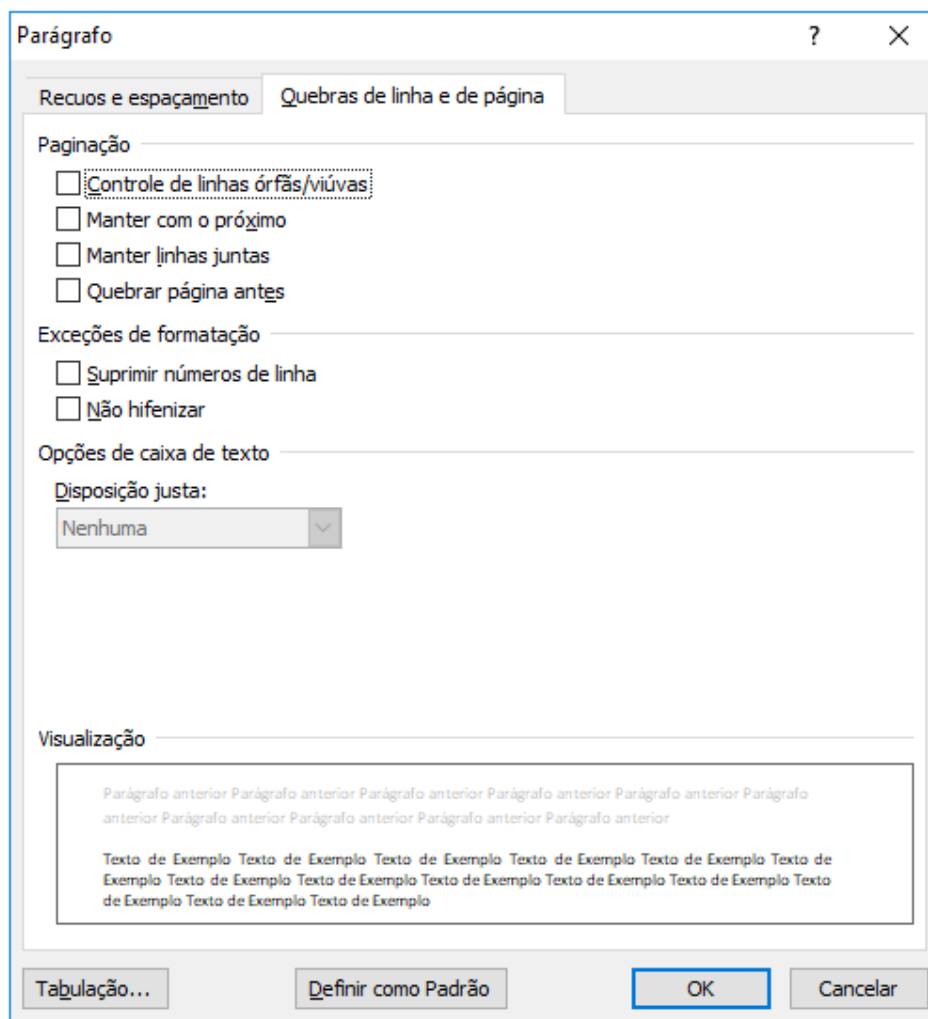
Parágrafo

?

Recuos e espaçamento

Quebras de linha e de página

Paginação

Controle de linhas órfãs/viúvas

Manter com o próximo

Manter linhas juntas

Quebrar página antes

Exceções de formatação

Suprimir números de linha

Não hifenizar

Opções de caixa de texto

Disposição justa:

Nenhuma

Visualização

Parágrafo anterior Parágrafo anterior Parágrafo anterior Parágrafo anterior Parágrafo anterior Parágrafo anterior Parágrafo anterior Parágrafo anterior Parágrafo anterior Parágrafo anterior

Texto de Exemplo Texto de Exemplo Texto de Exemplo Texto de Exemplo Texto de Exemplo Texto de Exemplo Texto de Exemplo Texto de Exemplo Texto de Exemplo Texto de Exemplo Texto de Exemplo Texto de Exemplo Texto de Exemplo Texto de Exemplo Texto de Exemplo

Tabulação...

Definir como Padrão

OK

Cancelar